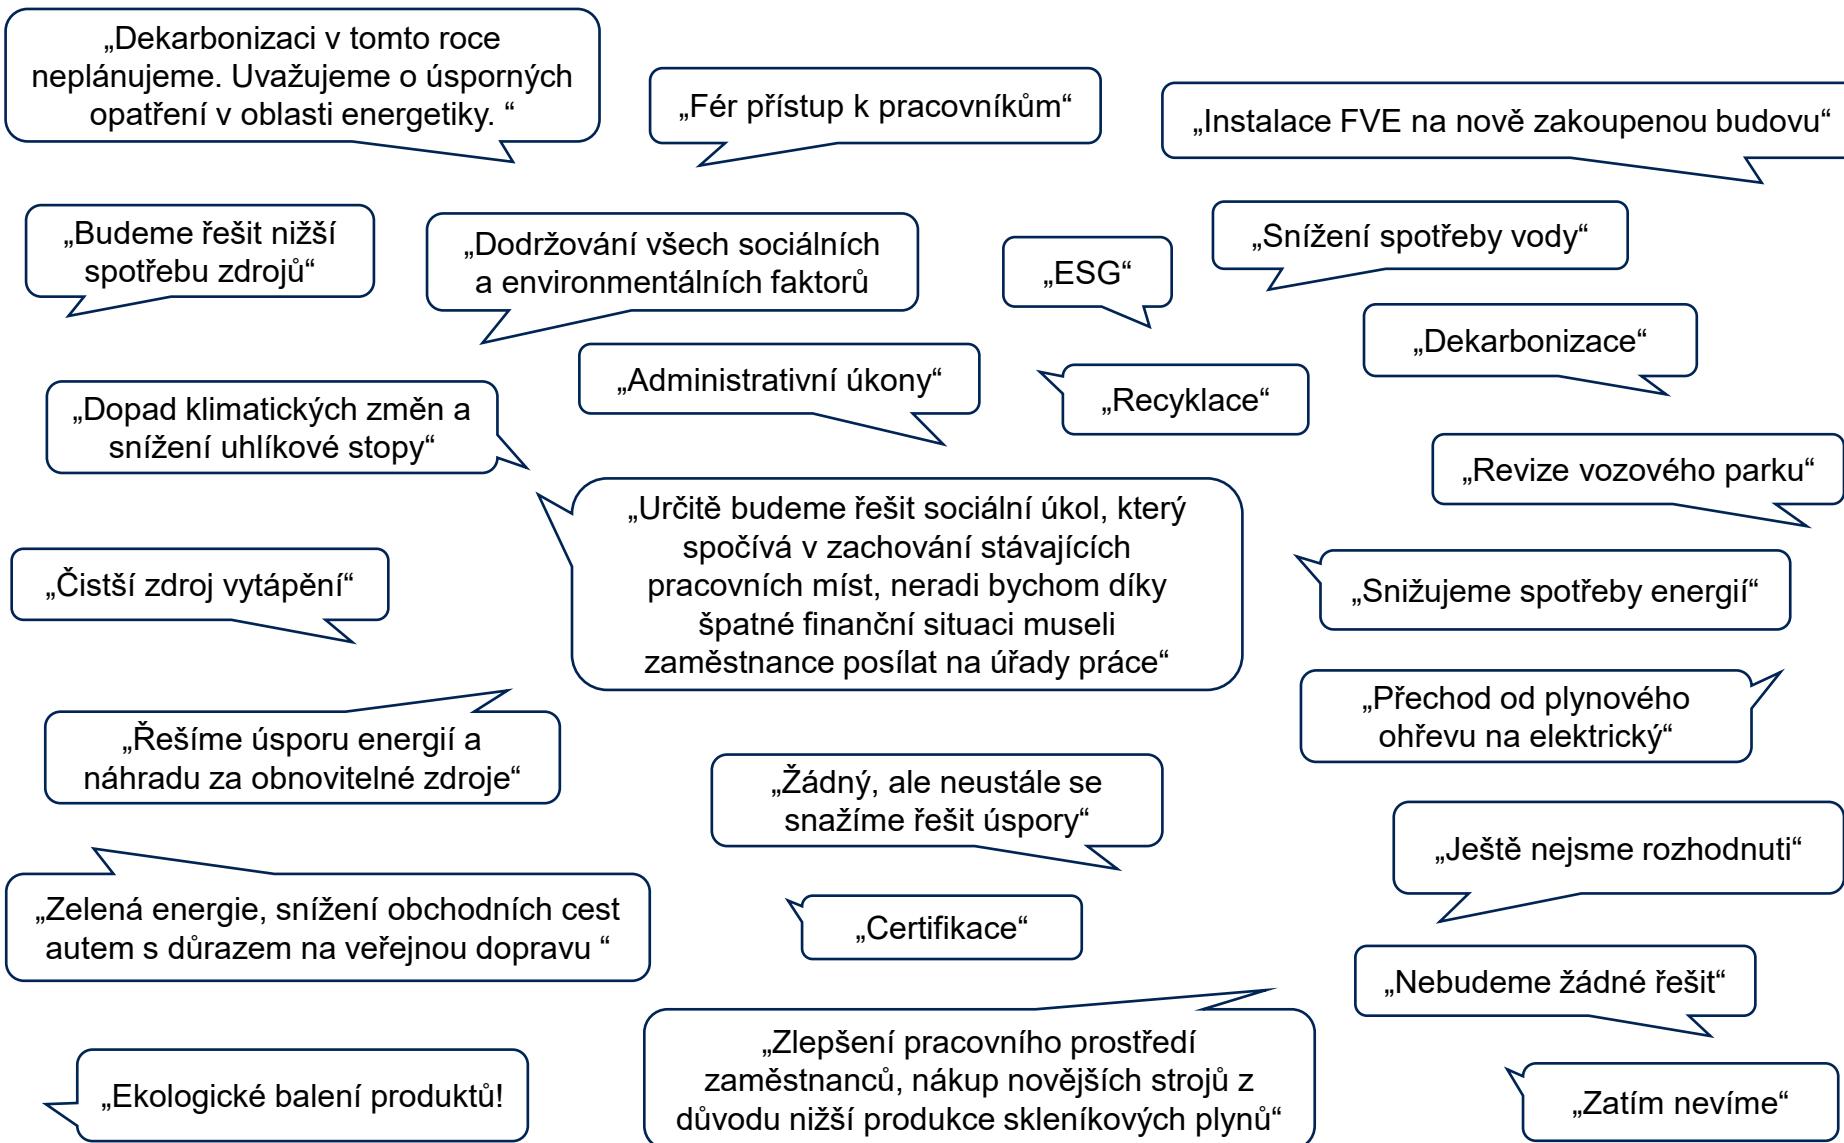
„Dekarbonizaci v tomto roce neplánujeme. Uvažujeme o úsporných opatření v oblasti energetiky. “

„Fér přístup k pracovníkům“

„Instalace FVE na nově zakoupenou budovu“

„Budeme řešit nižší spotřebu zdrojů“

„Dodržování všech sociálních a environmentálních faktorů

„ESG“

„Snížení spotřeby vody“

„Dekarbonizace“

„Administrativní úkony“

„Recyklace“

„Dopad klimatických změn a snížení uhlíkové stopy“

„Revize vozového parku“

„Určitě budeme řešit sociální úkol, který spočívá v zachování stávajících pracovních míst, neradi bychom díky špatné finanční situaci museli zaměstnance posílat na úřady práce“

„Čistší zdroj vytápění“

„Snižujeme spotřeby energií“

„Přechod od plynového ohřevu na elektrický“

„Řešíme úsporu energií a náhradu za obnovitelné zdroje“

„Žádný, ale neustále se snažíme řešit úspory“

„Ještě nejsme rozhodnuti“

„Zelená energie, snížení obchodních cest autem s důrazem na veřejnou dopravu “

„Certifikace“

„Nebudeme žádné řešit“

„Zlepšení pracovního prostředí zaměstnanců, nákup novějších strojů z důvodu nižší produkce skleníkových plynů“

„Ekologické balení produktů!

„Zatím nevíme“